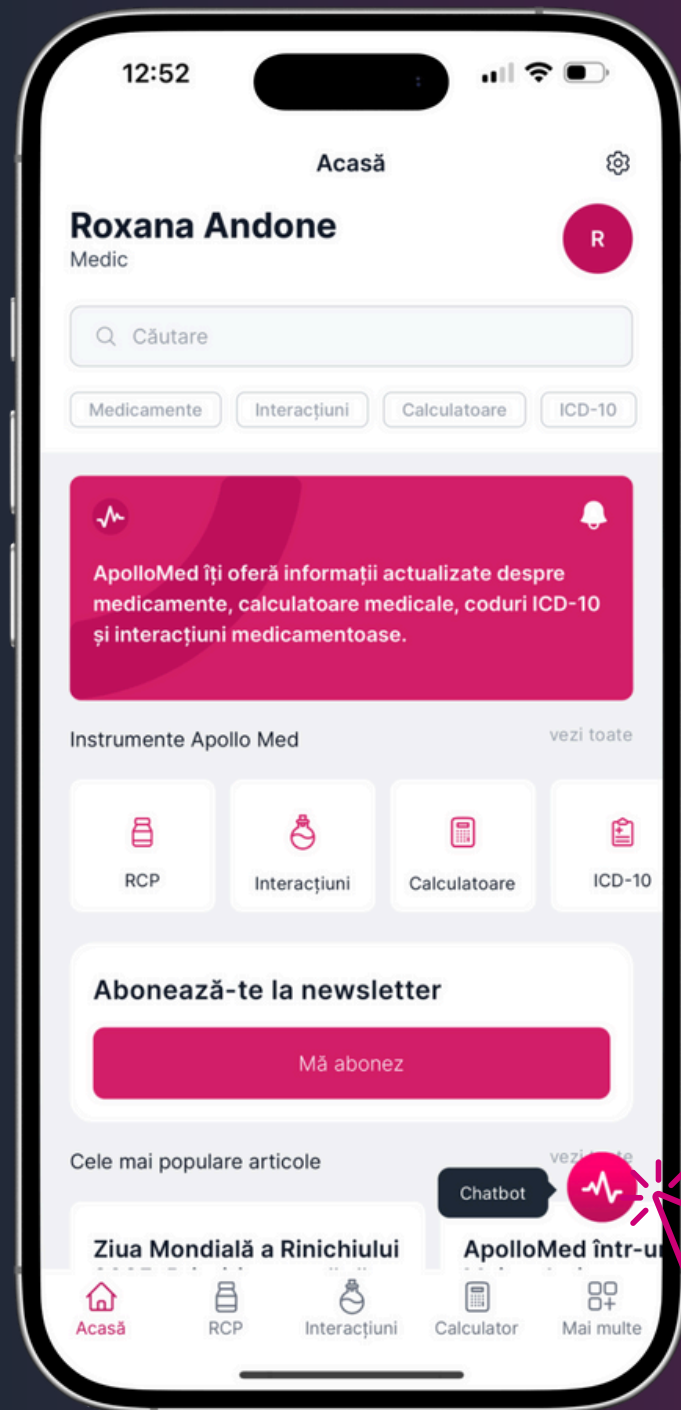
12:52

Acasă

Roxana Andone
Medic

R

Căutare

Medicamente | Interacțiuni | Calculatoare | ICD-10

ApolloMed îți oferă informații actualizate despre medicamente, calculatoare medicale, coduri ICD-10 și interacțiuni medicamentoase.

Instrumente Apollo Med
vezi toate

RCP
Interacțiuni
Calculatoare
ICD-10

Abonează-te la newsletter

Mă abonez

Cele mai populare articole
vezi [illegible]

Chatbot

Ziua Mondială a Rinichiului
ApolloMed într-u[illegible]

Acasă
RCP
Interacțiuni
Calculator
Mai multe